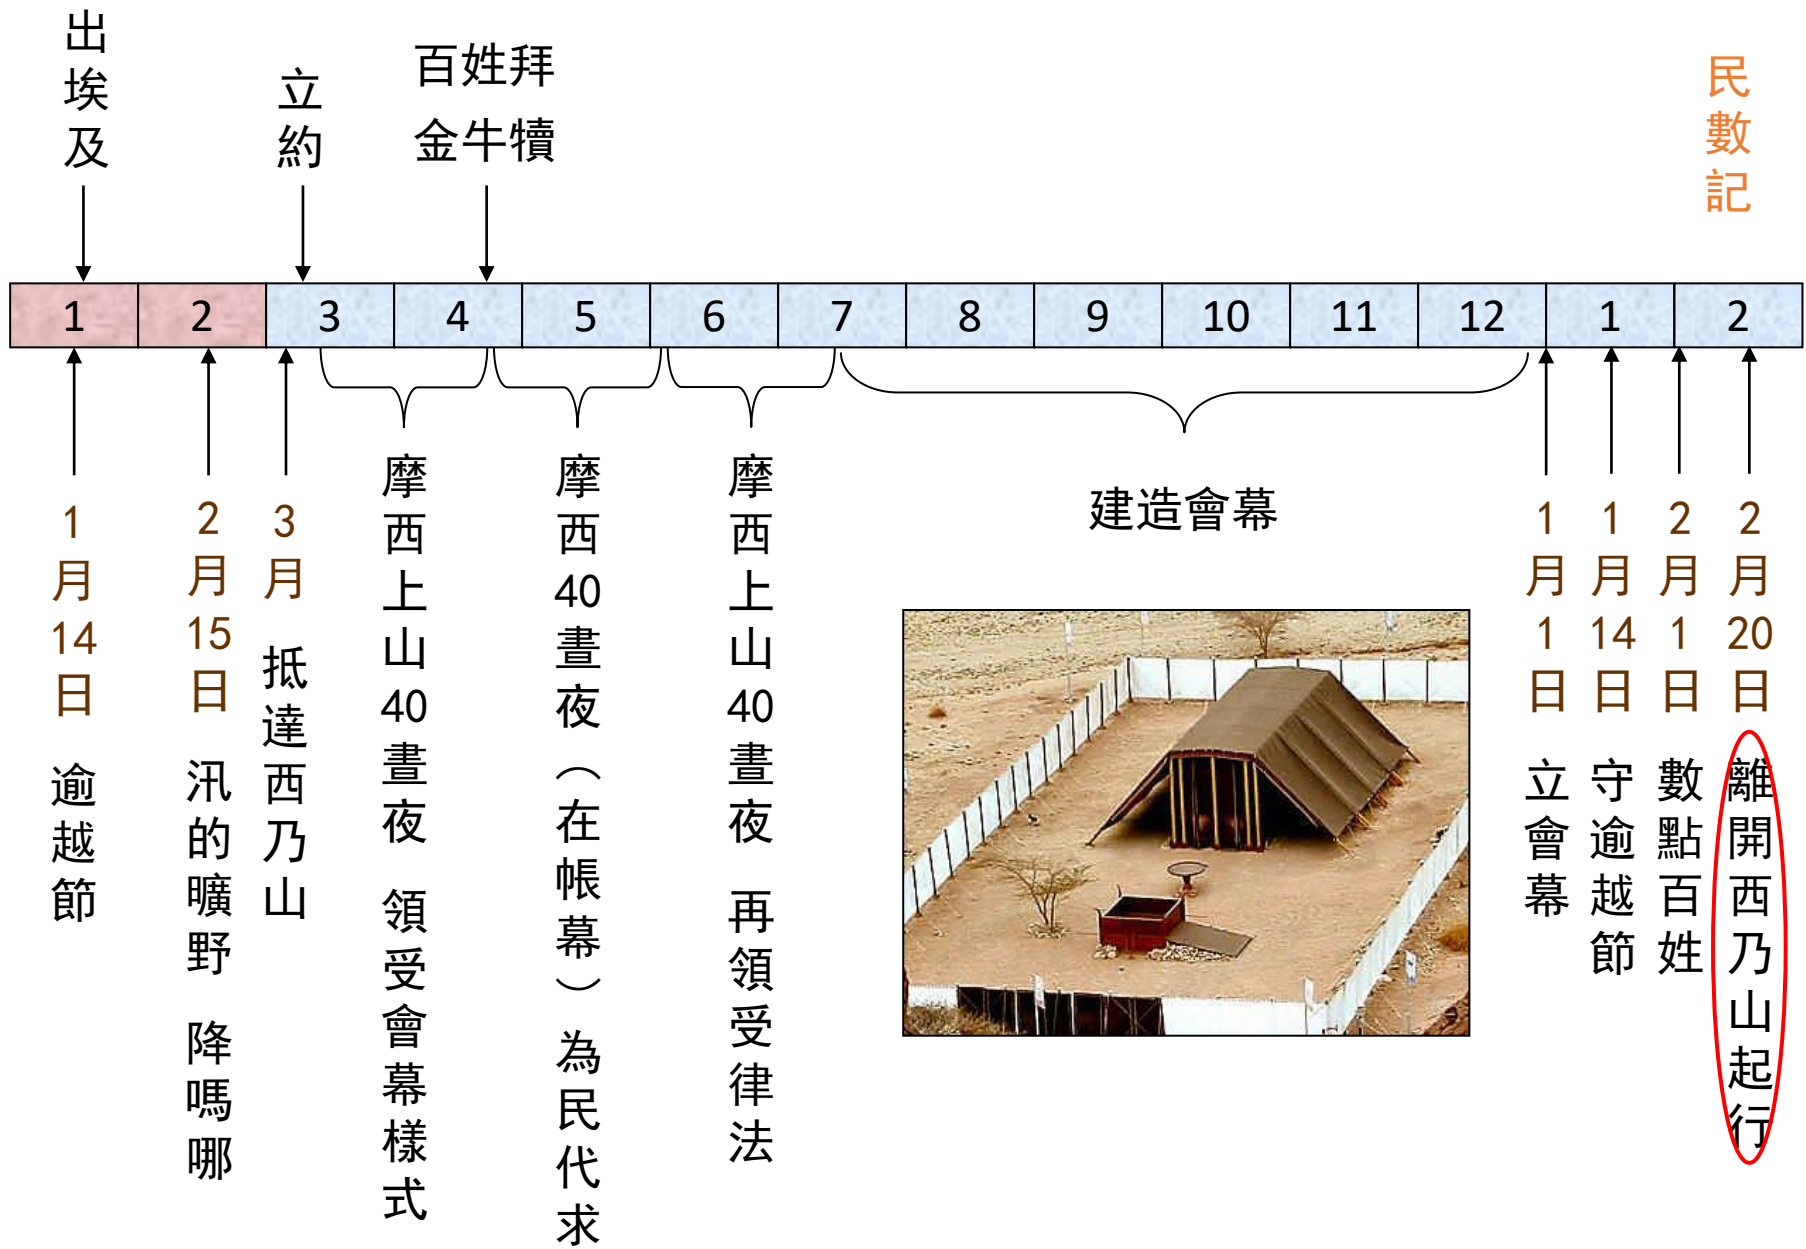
出埃及

立約

百姓拜金牛犢

民數記

| 1 | 2 | 3 | 4 | 5 | 6 | 7 | 8 | 9 | 10 | 11 | 12 | 1 | 2 |
|---|---|---|---|---|---|---|---|---|---|---|---|---|---|

1月14日 逾越節

2月15日 汛的曠野 降嗎哪

3月 抵達西乃山

摩西上山40晝夜 領受會幕樣式

摩西40晝夜（在帳幕）為民代求

摩西上山40晝夜 再領受律法

建造會幕

1月1日 立會幕

1月14日 守逾越節

2月1日 數點百姓

2月20日 離開西乃山起行